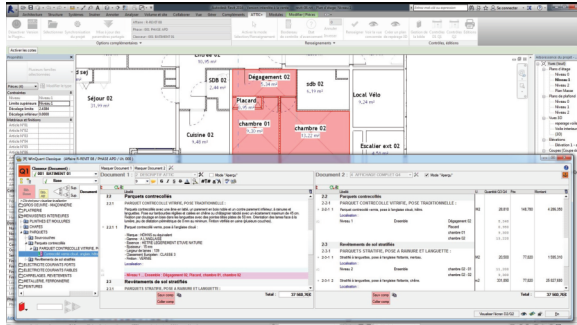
Séjour 02
21,39 m²

SDB 02
2,44 m²

Dégagement 02
2,38 m²

sdb 02
3,11 m²

Local Vélo
5,24 m²

Placard

chambre 01
10,20 m²

chambre 02
10,22 m²

Cuisine 02
5,46 m²

Escalier ext 02
4,21 m²

Document 1

Document 2

2.2 Parquets contrecollés

2.2.1 PARQUET CONTRECOLLE VITRIFIE, POSE TRADITIONNELLE :

2.3 Revêtements de sol stratifiés

2.3.1 Stratifié à languettes, posé à lisse lamellaire

Total : 37 668,76€

Total : 37 668,76€

Dégagement 02
Placard
chambre 01
chambre 02

chambre 01 - 01
chambre 02 - 02

Niveau 1
Niveau 2

Ensemble

Chambres
Dégagements
Cuisine
Séjour
Salle de bains

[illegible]